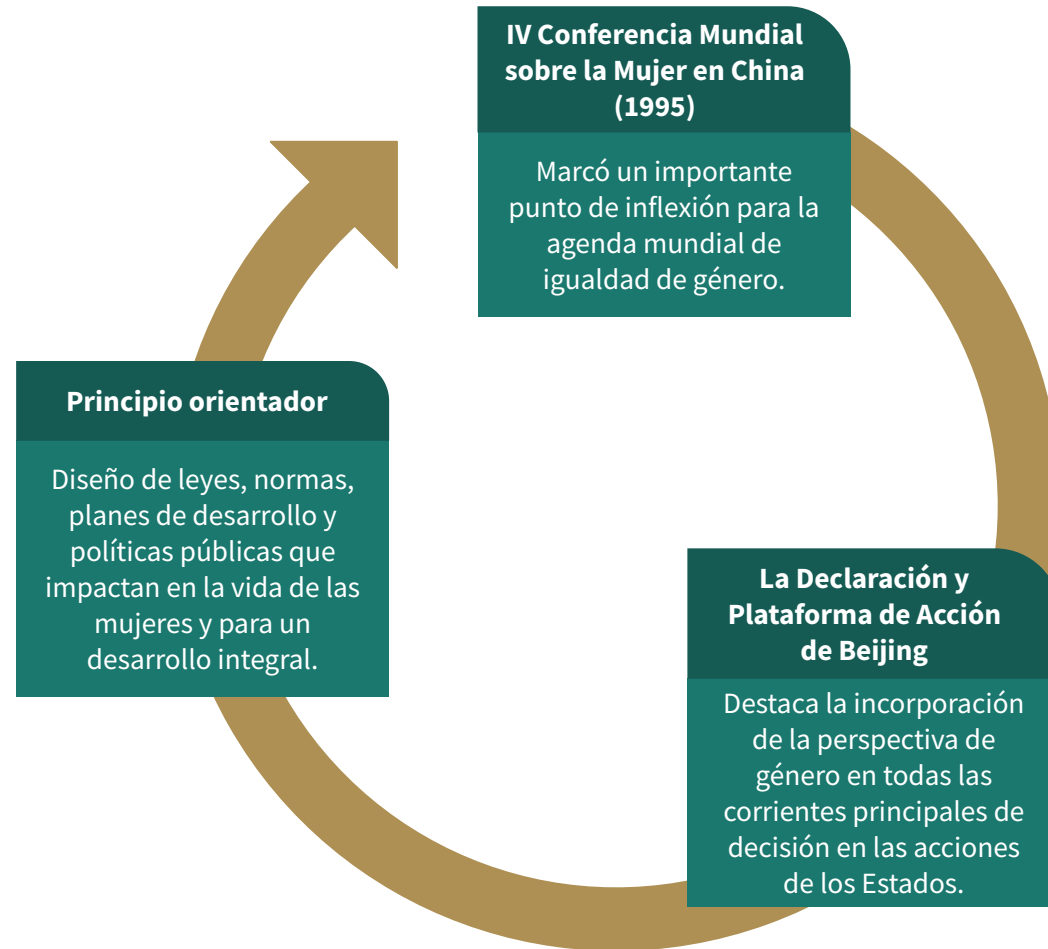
IV Conferencia Mundial sobre la Mujer en China (1995)

Marcó un importante punto de inflexión para la agenda mundial de igualdad de género.

La Declaración y Plataforma de Acción de Beijing

Destaca la incorporación de la perspectiva de género en todas las corrientes principales de decisión en las acciones de los Estados.

Principio orientador

Diseño de leyes, normas, planes de desarrollo y políticas públicas que impactan en la vida de las mujeres y para un desarrollo integral.